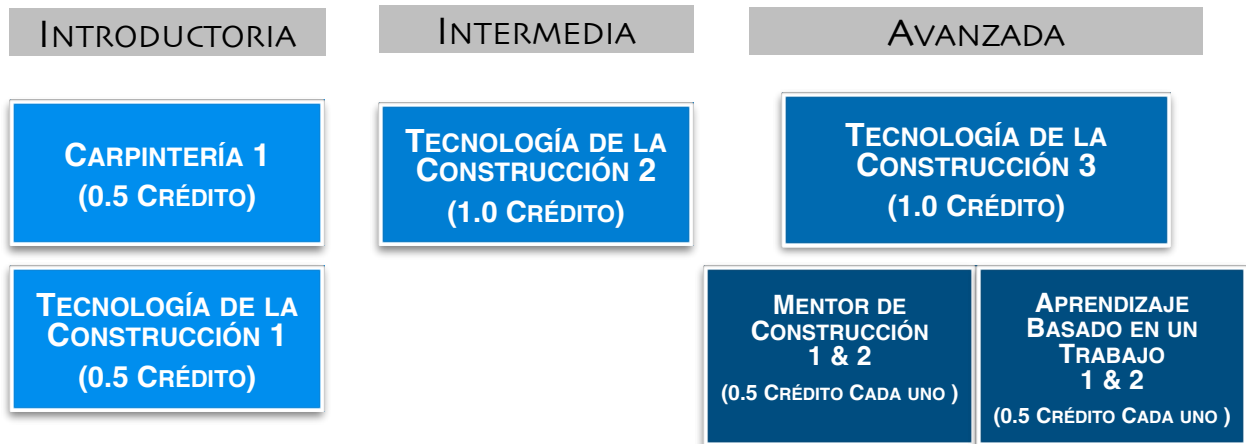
INTRODUCTORIA

CARPINTERÍA 1
(0.5 CRÉDITO)

TECNOLOGÍA DE LA CONSTRUCCIÓN 1
(0.5 CRÉDITO)

INTERMEDIA

TECNOLOGÍA DE LA CONSTRUCCIÓN 2
(1.0 CRÉDITO)

AVANZADA

TECNOLOGÍA DE LA CONSTRUCCIÓN 3
(1.0 CRÉDITO)

MENTOR DE CONSTRUCCIÓN 1 & 2
(0.5 CRÉDITO CADA UNO )

APRENDIZAJE BASADO EN UN TRABAJO 1 & 2
(0.5 CRÉDITO CADA UNO )